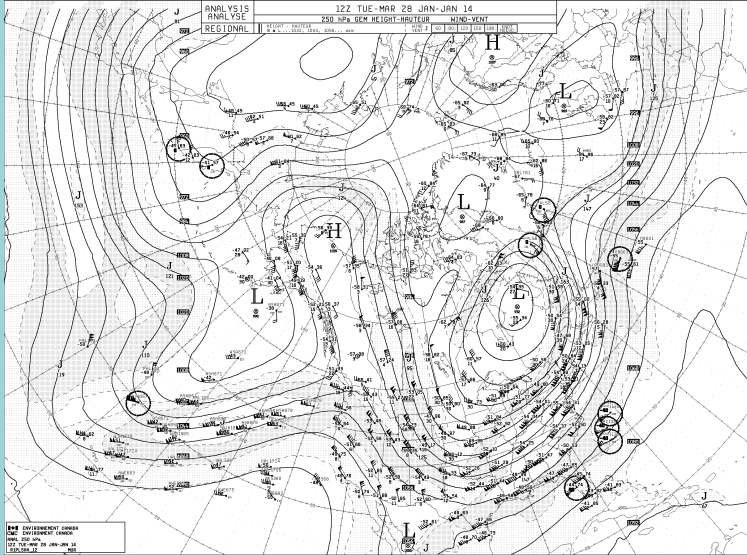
ANALYSIS
ANALYSE

REGIONAL

12Z TUE-MAR 28 JAN-JAN 14

250 hPa GEM HEIGHT-HAUTEUR WIND-VENT

HEIGHT - HAUTEUR

H

L

L

H

L

L

L

J

J

J

J

J

ENVIRONMENT CANADA
CMC ENVIRONNEMENT CANADA
ANAL 250 hPa
12Z TUE-MAR 28 JAN-JAN 14